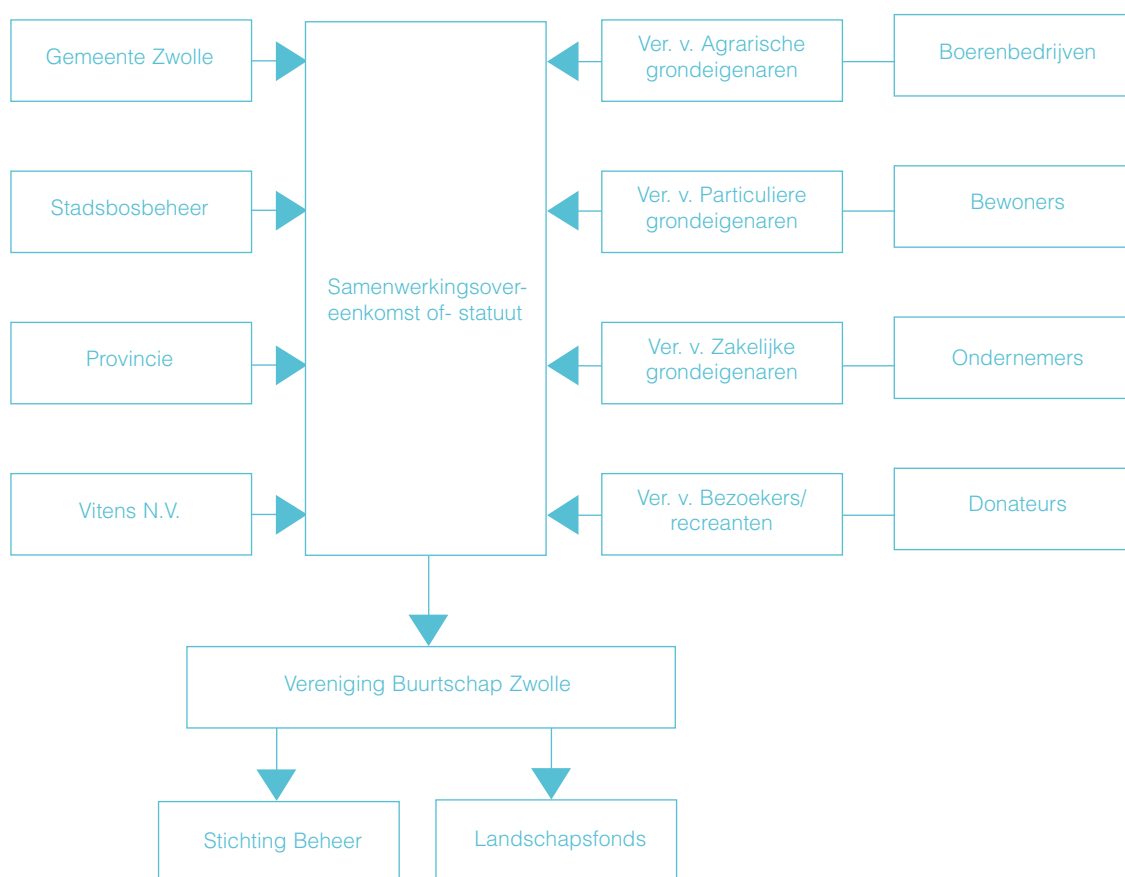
Gemeente Zwolle

Stadsbosbeheer

Provincie

Vitens N.V.

Samenwerkingsovereenkomst of- statuut

Ver. v. Agrarische grondeigenaren

Boerenbedrijven

Ver. v. Particuliere grondeigenaren

Bewoners

Ver. v. Zakelijke grondeigenaren

Ondernemers

Ver. v. Bezoekers/ recreanten

Donateurs

Vereniging Buurtschap Zwolle

Stichting Beheer

Landschapsfonds